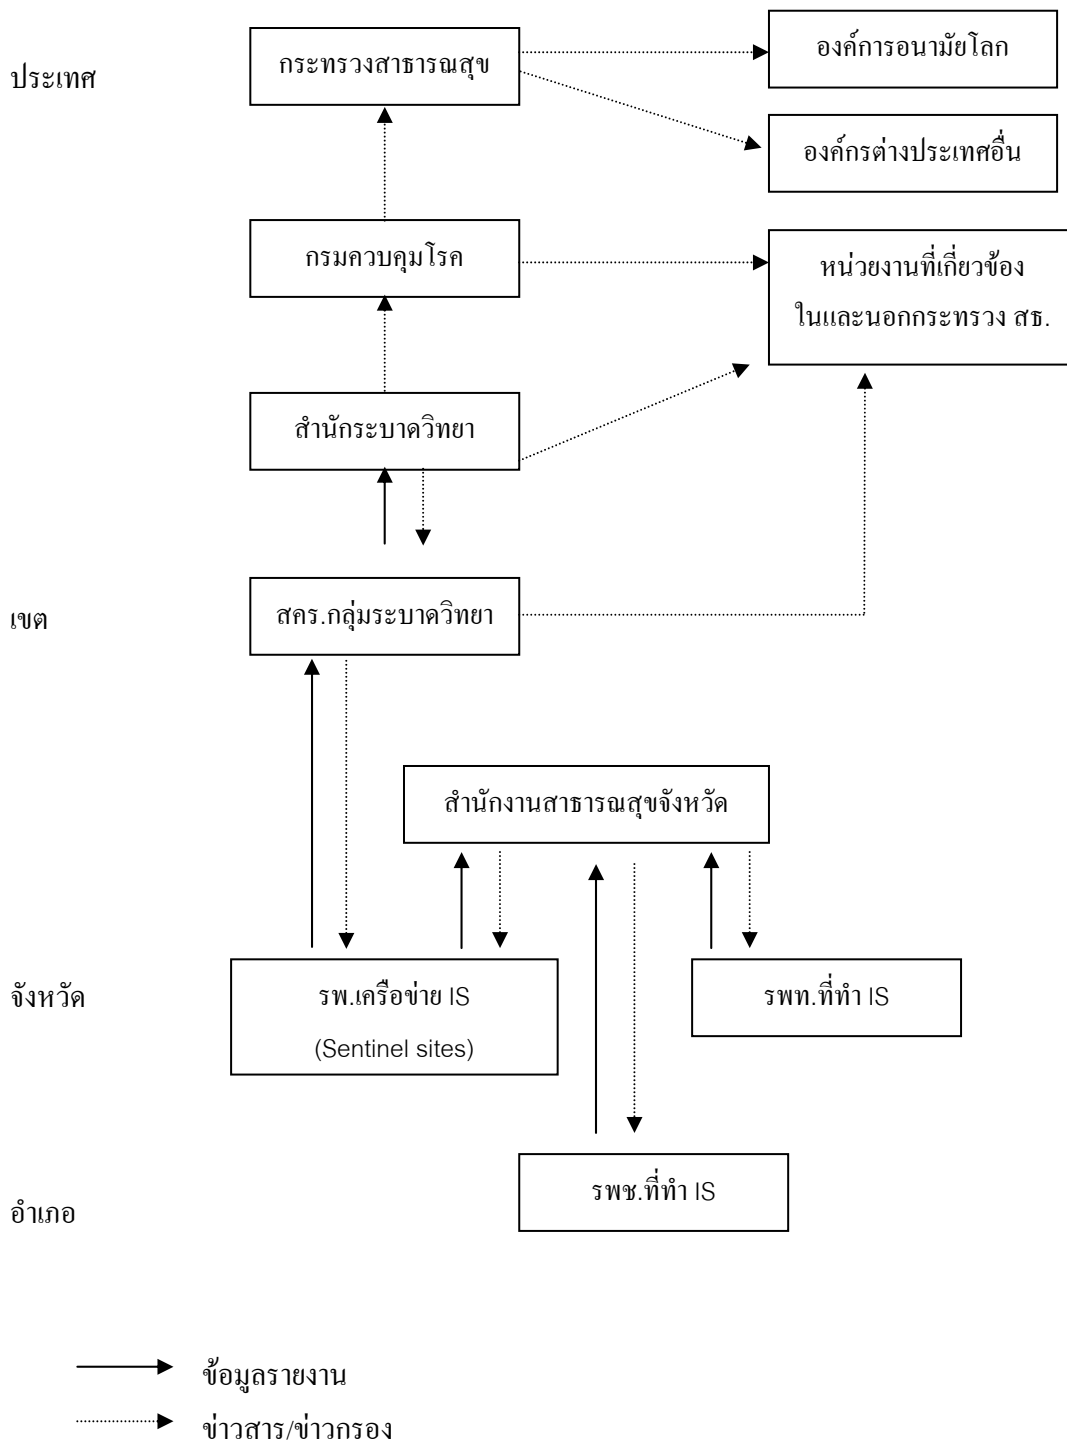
ประเทศ

กระทรวงสาธารณสุข

องค์การอนามัยโลก

องค์กรต่างประเทศอื่น

กรมควบคุมโรค

หน่วยงานที่เกี่ยวข้อง ในและนอกกระทรวง สธ.

สำนักระบาดวิทยา

เขต

สคร.กลุ่มระบาดวิทยา

สำนักงานสาธารณสุขจังหวัด

จังหวัด

รพ.เครือข่าย IS (Sentinel sites)

รพท.ที่ทำ IS

อำเภอ

รพช.ที่ทำ IS

ข้อมูลรายงาน

ข่าวสาร/ข่าวกรอง